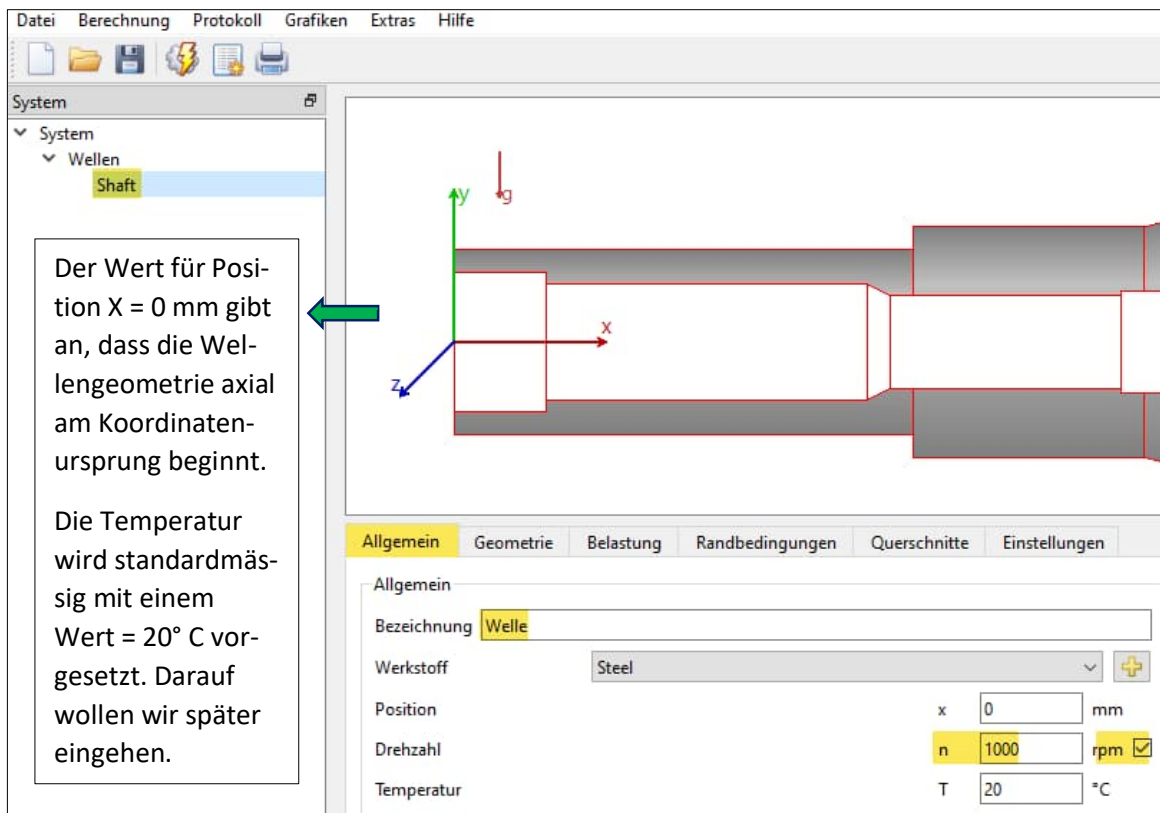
Datei Berechnung Protokoll Grafiken Extras Hilfe

System

System
Wellen
Shaft

Der Wert für Position X = 0 mm gibt an, dass die Wellengeometrie axial am Koordinatenursprung beginnt.

Die Temperatur wird standardmässig mit einem Wert = 20° C vorgesetzt. Darauf wollen wir später eingehen.

y
g
x
z

Allgemein Geometrie Belastung Randbedingungen Querschnitte Einstellungen

Allgemein
Bezeichnung Welle
Werkstoff Steel
Position x 0 mm
Drehzahl n 1000 rpm
Temperatur T 20 °C